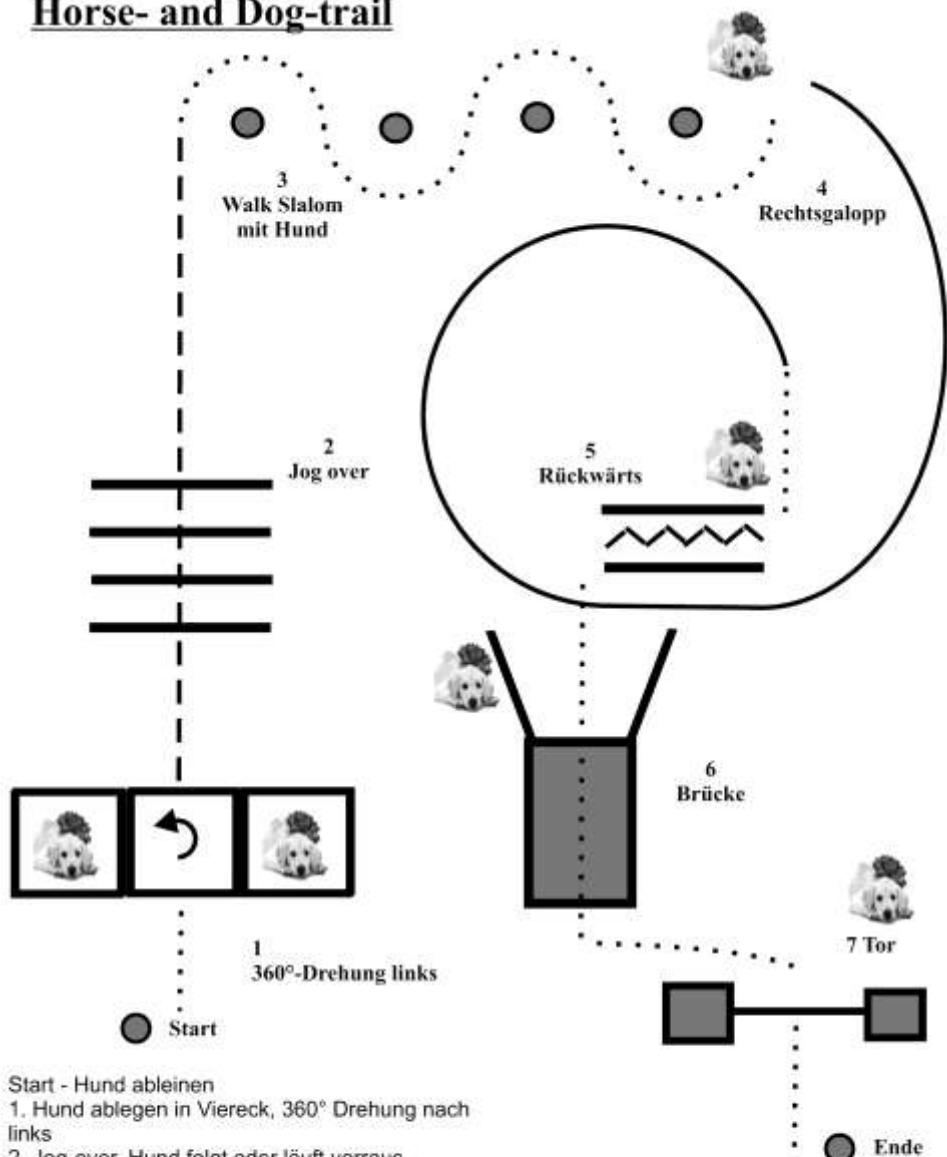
Horse- and Dog-trail

3
Walk Slalom
mit Hund

4
Rechtsgalopp

2
Jog over

5
Rückwärts

6
Brücke

7 Tor

1
360°-Drehung links

Start

Ende

Start - Hund ableinen
1. Hund ablegen in Viereck, 360° Drehung nach links
2. Jog over, Hund folgt oder läuft voraus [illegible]